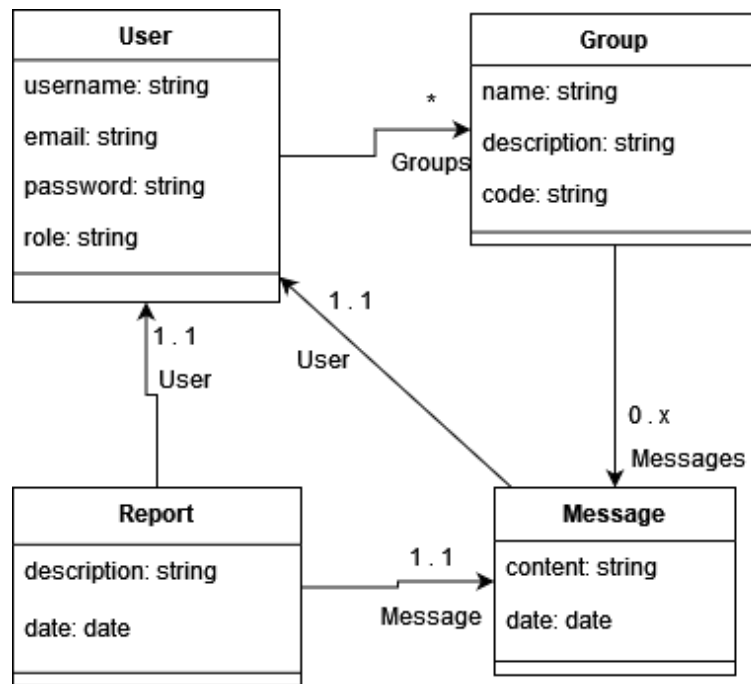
User
username: string
email: string
password: string
role: string

*
Groups

Group
name: string
description: string
code: string

1 . 1
User

1 . 1
User

0 . x
Messages

Report
description: string
date: date

1 . 1
Message

Message
content: string
date: date